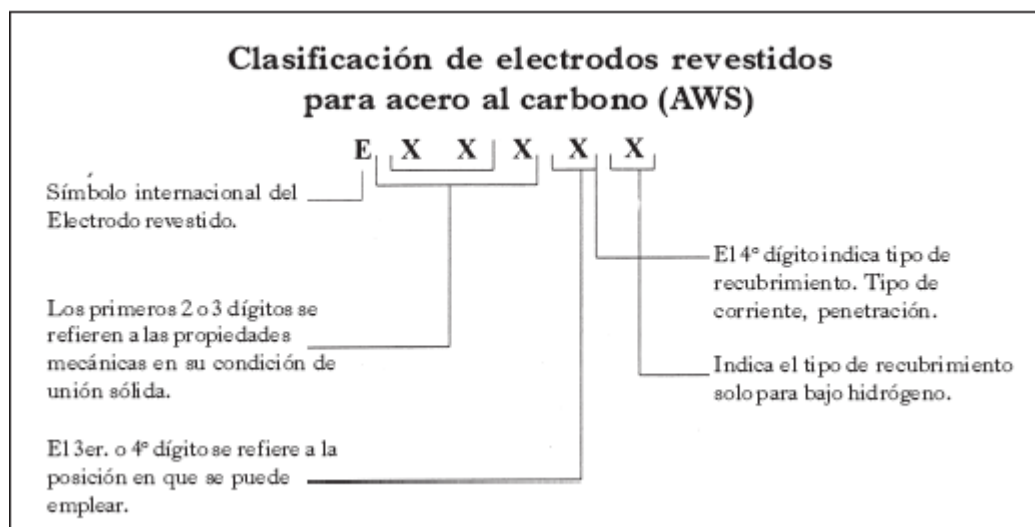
Clasificación de electrodos revestidos para acero al carbono (AWS)

E X X X X X

Símbolo internacional del Electrodo revestido.

Los primeros 2 o 3 dígitos se refieren a las propiedades mecánicas en su condición de unión sólida.

El 3er. o 4º dígito se refiere a la posición en que se puede emplear.

El 4º dígito indica tipo de recubrimiento. Tipo de corriente, penetración.

Indica el tipo de recubrimiento solo para bajo hidrógeno.